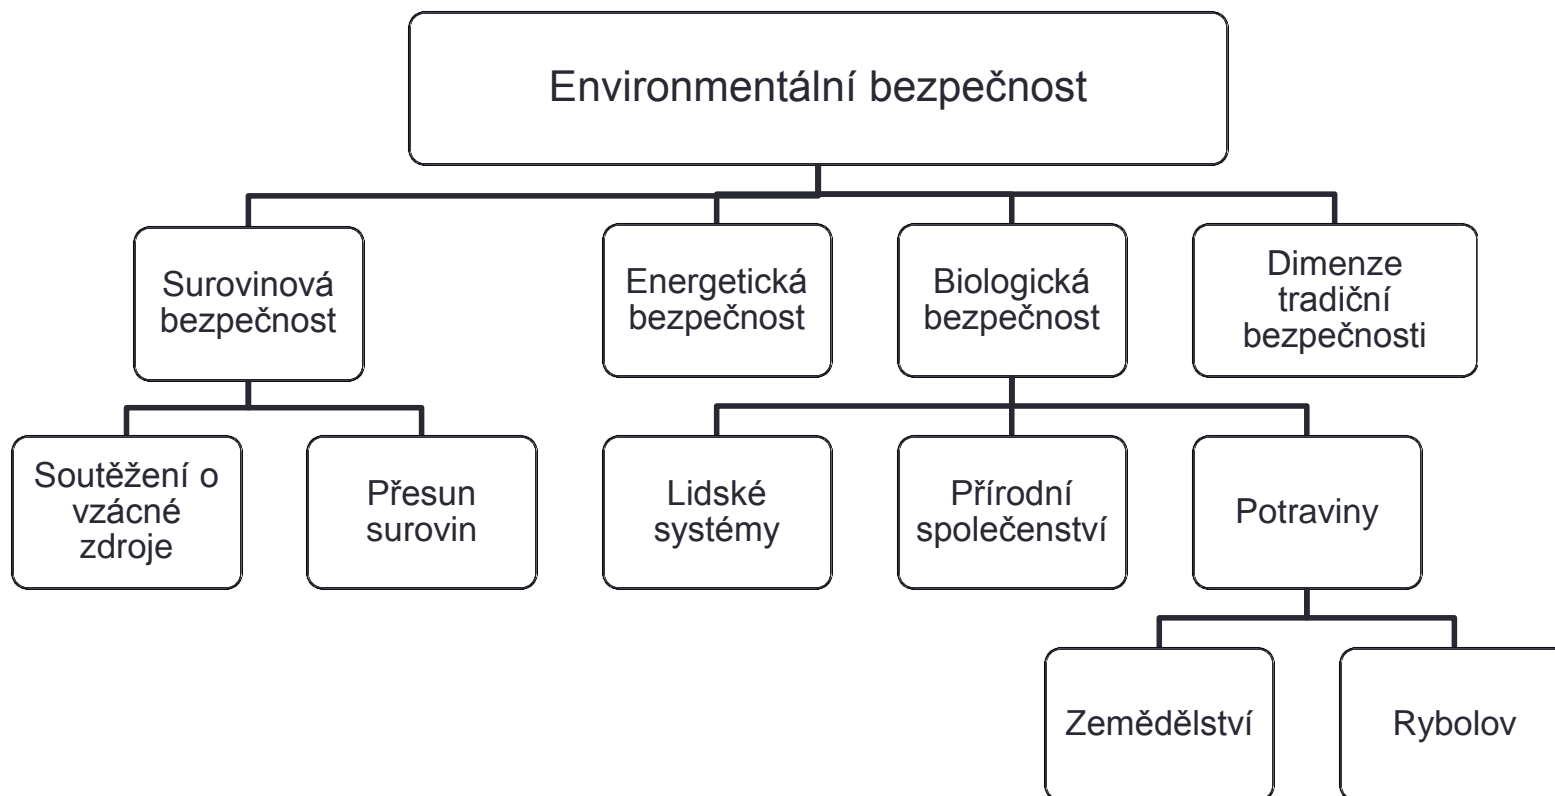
Environmentální bezpečnost

Surovinová bezpečnost

Energetická bezpečnost

Biologická bezpečnost

Dimenze tradiční bezpečnosti

Soutěžení o vzácné zdroje

Přesun surovin

Lidské systémy

Přírodní společenství

Potraviny

Zemědělství

Rybolov